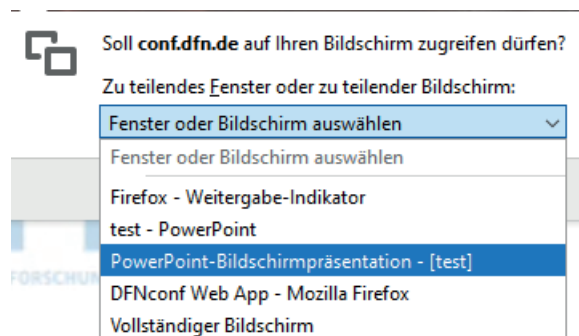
Soll conf.dfn.de auf Ihren Bildschirm zugreifen dürfen?

Zu teilendes Fenster oder zu teilender Bildschirm:

Fenster oder Bildschirm auswählen

Fenster oder Bildschirm auswählen

Firefox - Weitergabe-Indikator

test - PowerPoint

PowerPoint-Bildschirmpräsentation - [test]

DFNconf Web App - Mozilla Firefox

Vollständiger Bildschirm

FORSCHUN